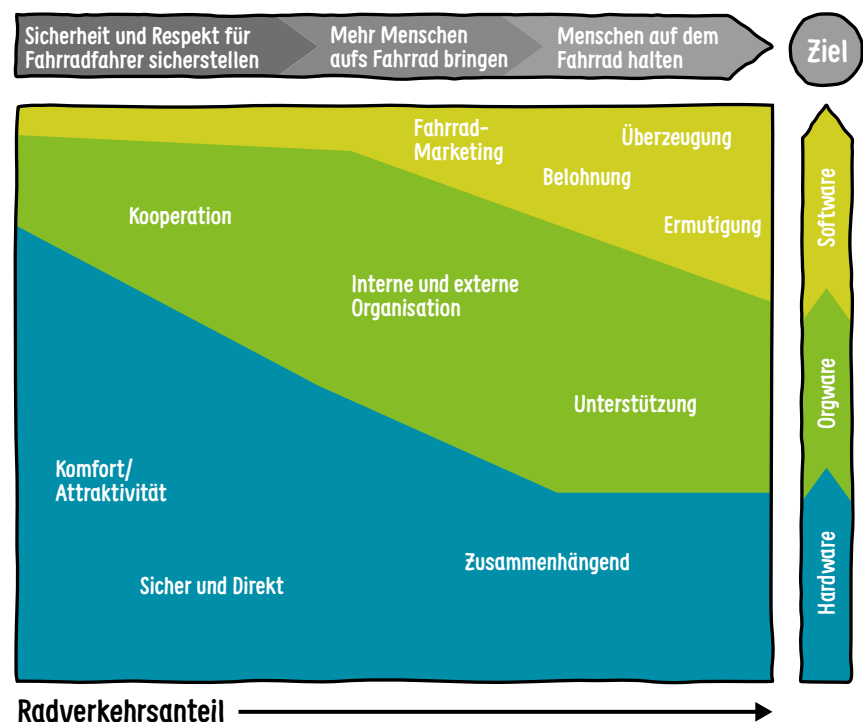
Sicherheit und Respekt für Fahrradfahrer sicherstellen

Mehr Menschen aufs Fahrrad bringen

Menschen auf dem Fahrrad halten

Ziel

Fahrrad-Marketing

Überzeugung

Belohnung

Ermutigung

Kooperation

Interne und externe Organisation

Unterstützung

Komfort/ Attraktivität

Zusammenhängend

Sicher und Direkt

Software

Orgware

Hardware

Radverkehrsanteil